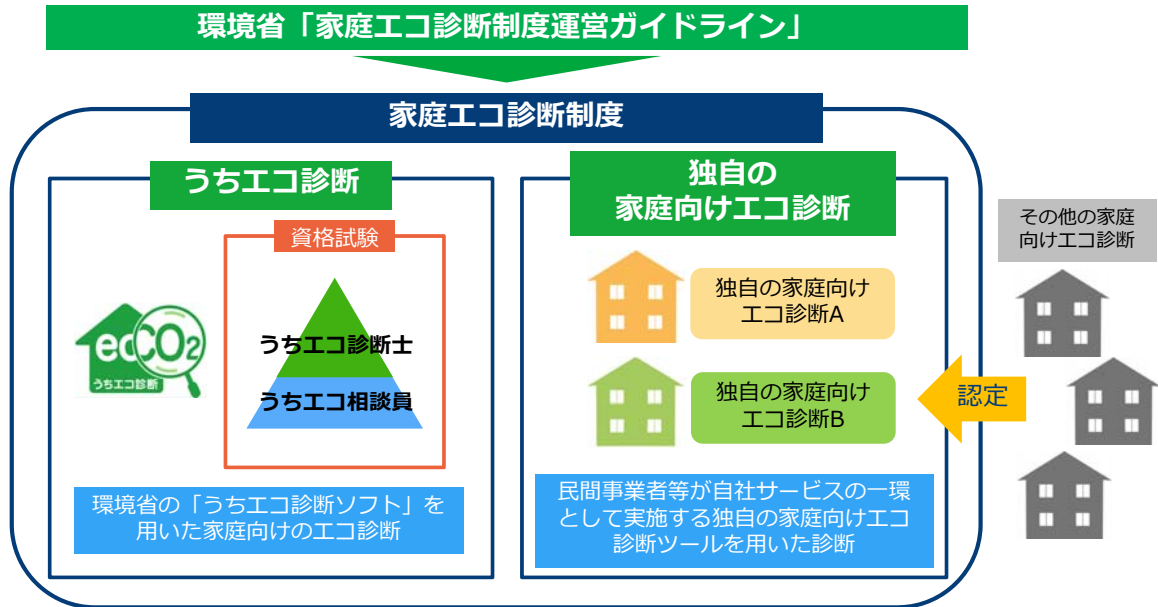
環境省「家庭エコ診断制度運営ガイドライン」

家庭エコ診断制度

うちエコ診断

資格試験

ecCO2
うちエコ診断

うちエコ診断士

うちエコ相談員

環境省の「うちエコ診断ソフト」を用いた家庭向けのエコ診断

独自の家庭向けエコ診断

独自の家庭向けエコ診断A

独自の家庭向けエコ診断B

民間事業者等が自社サービスの一環として実施する独自の家庭向けエコ診断ツールを用いた診断

その他の家庭向けエコ診断

認定